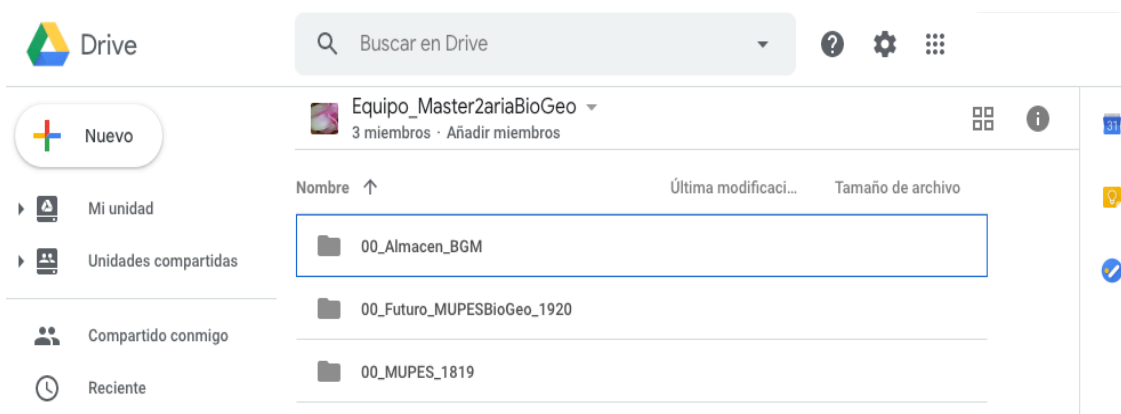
Drive

Buscar en Drive

Nuevo

Mi unidad

Unidades compartidas

Compartido conmigo

Reciente

Equipo_Master2ariaBioGeo
3 miembros · Añadir miembros

Nombre ↑ | Última modificaci... | Tamaño de archivo

00_Almacen_BGM

00_Futuro_MUPESBioGeo_1920

00_MUPES_1819

31